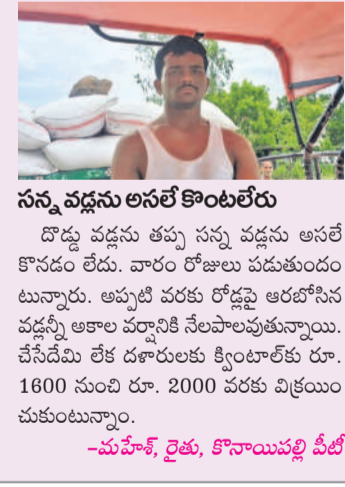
సన్న వడ్లను అసలే కొంటలేరు

దొడ్డు వడ్లను తప్ప సన్న వడ్లను అసలే కొనడం లేదు. వారం రోజులు పడుతుందం టున్నారు. అప్పటి వరకు రోడ్లపై ఆరబోసిన వడ్లన్నీ అకాల వర్షానికి నేలపాలవుతున్నాయి. చేసేదేమీ లేక దళారులకు క్వింటాల్‌కు రూ. 1600 నుంచి రూ. 2000 వరకు విక్రయించుకుంటున్నాం.

-మహేశ్, రైతు, కొనాయిపల్లి పీటీ